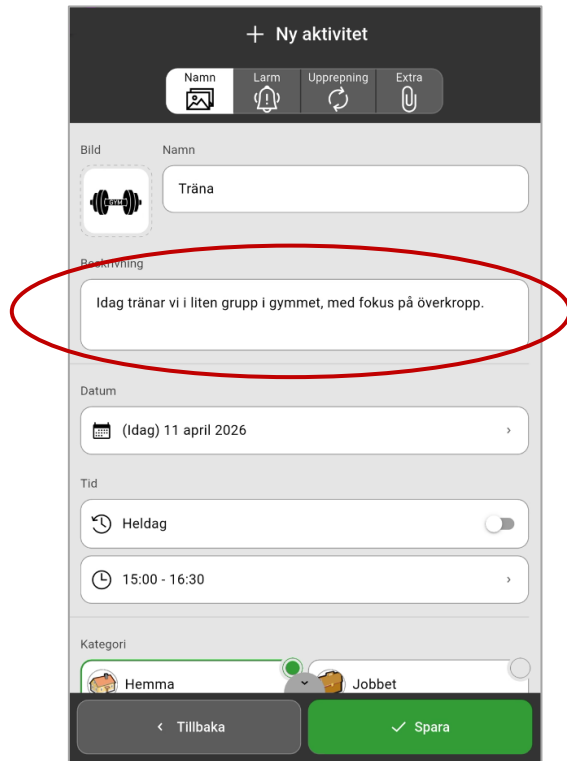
+ Ny aktivitet

Namn
Larm
Upprepning
Extra

Bild
Namn
GYM
Träna

Beskrivning
Idag tränar vi i liten grupp i gymmet, med fokus på överkropp.

Datum
(Idag) 11 april 2026

Tid
Heldag
15:00 - 16:30

Kategori
Hemma
Jobbet

Tillbaka
Spara